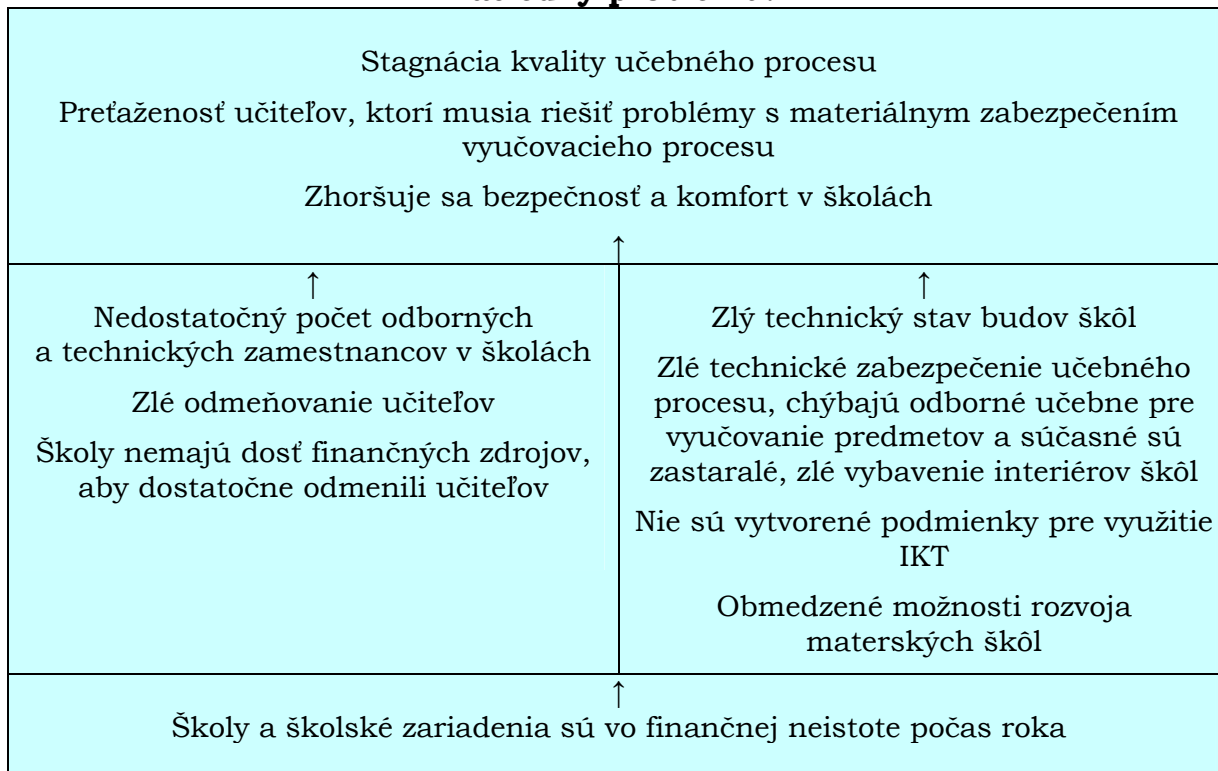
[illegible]

Stagnácia kvality učebného procesu

Preťaženosť učiteľov, ktorí musia riešiť problémy s materiálnym zabezpečením vyučovacieho procesu

Zhoršuje sa bezpečnosť a komfort v školách

↑

↑

Nedostatočný počet odborných a technických zamestnancov v školách

Zlé odmeňovanie učiteľov

Školy nemajú dosť finančných zdrojov, aby dostatočne odmenili učiteľov

↑

Zlý technický stav budov škôl

Zlé technické zabezpečenie učebného procesu, chýbajú odborné učebne pre vyučovanie predmetov a súčasné sú zastaralé, zlé vybavenie interiérov škôl

Nie sú vytvorené podmienky pre využitie IKT

Obmedzené možnosti rozvoja materských škôl

↑

Školy a školské zariadenia sú vo finančnej neistote počas roka